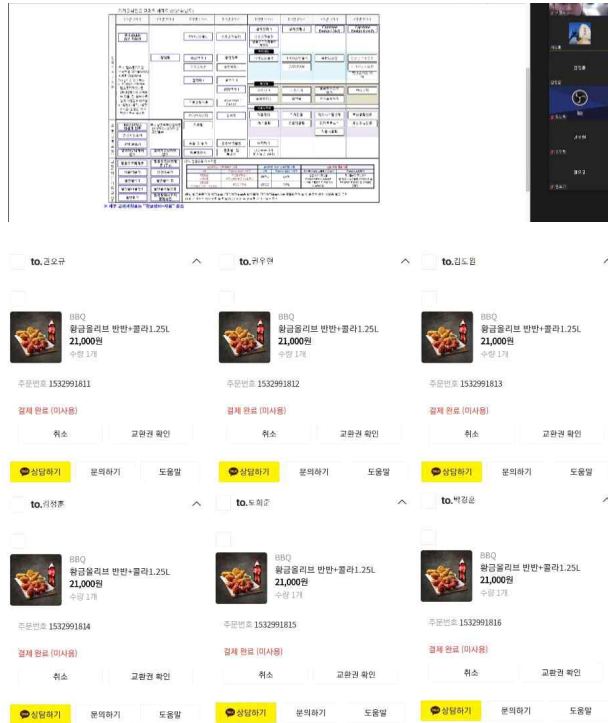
to.김오규

BBQ
황금올리브 반반+콜라1.25L
21,000원
수량 1개

주문번호 1532991811

결제 완료 (미사용)

취소 교환권 확인

상담하기 문의하기 도움말

to.권우현

BBQ
황금올리브 반반+콜라1.25L
21,000원
수량 1개

주문번호 1532991812

결제 완료 (미사용)

취소 교환권 확인

상담하기 문의하기 도움말

to.김도임

BBQ
황금올리브 반반+콜라1.25L
21,000원
수량 1개

주문번호 1532991813

결제 완료 (미사용)

취소 교환권 확인

상담하기 문의하기 도움말

to.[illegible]

BBQ
황금올리브 반반+콜라1.25L
21,000원
수량 1개

주문번호 1532991814

결제 완료 (미사용)

취소 교환권 확인

상담하기 문의하기 도움말

to.도희준

BBQ
황금올리브 반반+콜라1.25L
21,000원
수량 1개

주문번호 1532991815

결제 완료 (미사용)

취소 교환권 확인

상담하기 문의하기 도움말

to.박경윤

BBQ
황금올리브 반반+콜라1.25L
21,000원
수량 1개

주문번호 1532991816

결제 완료 (미사용)

취소 교환권 확인

상담하기 문의하기 도움말